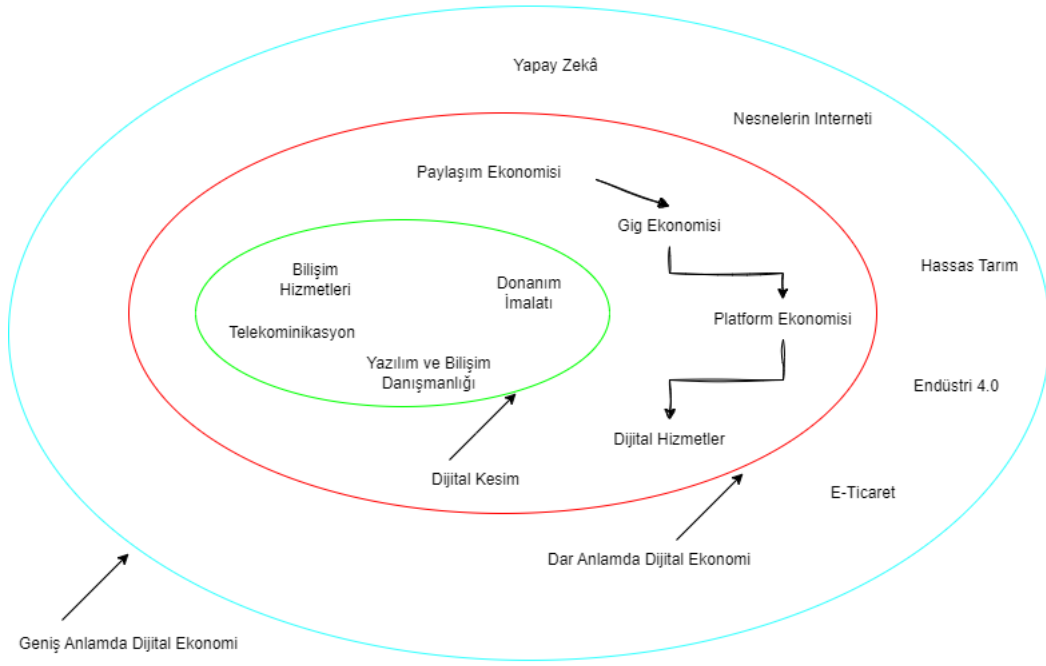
Yapay Zekâ

Nesnelerin Interneti

Paylaşım Ekonomisi

Gig Ekonomisi

Hassas Tarım

Bilişim Hizmetleri

Donanım İmalatı

Telekominikasyon

Platform Ekonomisi

Yazılım ve Bilişim Danışmanlığı

Endüstri 4.0

Dijital Hizmetler

Dijital Kesim

E-Ticaret

Dar Anlamda Dijital Ekonomi

Geniş Anlamda Dijital Ekonomi